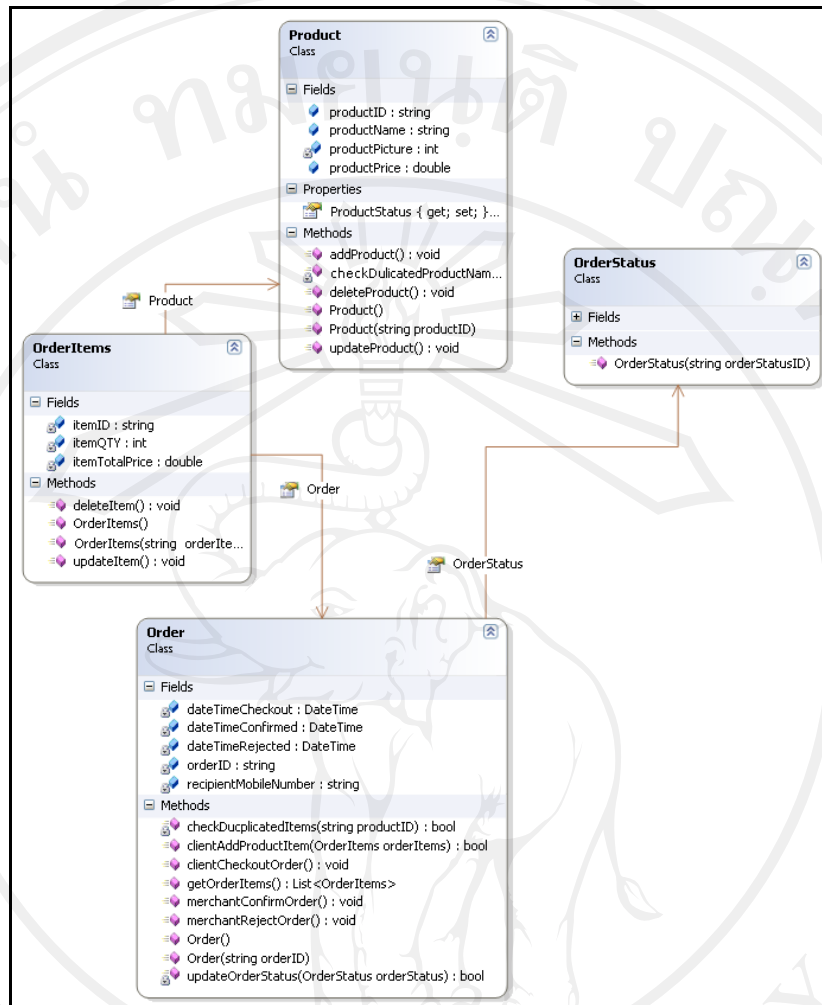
Product
Class

Fields
productID : string
productName : string
productPicture : int
productPrice : double

Properties
ProductStatus { get; set; }...

Methods
addProduct() : void
checkDulicatedProductNam...
deleteProduct() : void
Product()
Product(string productID)
updateProduct() : void

OrderStatus
Class

Fields

Methods
OrderStatus(string orderStatusID)

Product

OrderItems
Class

Fields
itemID : string
itemQTY : int
itemTotalPrice : double

Methods
deleteItem() : void
OrderItems()
OrderItems(string orderIte...
updateItem() : void

Order

OrderStatus

Order
Class

Fields
dateTimeCheckout : DateTime
dateTimeConfirmed : DateTime
dateTimeRejected : DateTime
orderID : string
recipientMobileNumber : string

Methods
checkDucplicatedItems(string productID) : bool
clientAddProductItem(OrderItems orderItems) : bool
clientCheckoutOrder() : void
getOrderItems() : List<OrderItems>
merchantConfirmOrder() : void
merchantRejectOrder() : void
Order()
Order(string orderID)
updateOrderStatus(OrderStatus orderStatus) : bool